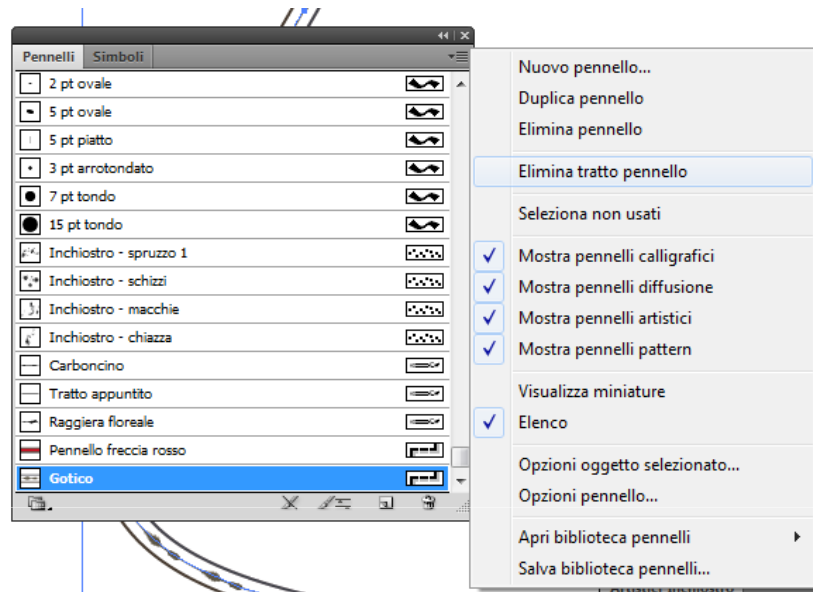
Pennelli | Simboli

2 pt ovale
5 pt ovale
5 pt piatto
3 pt arrotondato
7 pt tondo
15 pt tondo
Inchiostro - spruzzo 1
Inchiostro - schizzi
Inchiostro - macchie
Inchiostro - chiazza
Carboncino
Tratto appuntito
Raggiera floreale
Pennello freccia rosso
Gotico

Nuovo pennello...
Duplica pennello
Elimina pennello
Elimina tratto pennello
Seleziona non usati
✓ Mostra pennelli calligrafici
✓ Mostra pennelli diffusione
✓ Mostra pennelli artistici
✓ Mostra pennelli pattern
Visualizza miniature
✓ Elenco
Opzioni oggetto selezionato...
Opzioni pennello...
Apri biblioteca pennelli
Salva biblioteca pennelli...